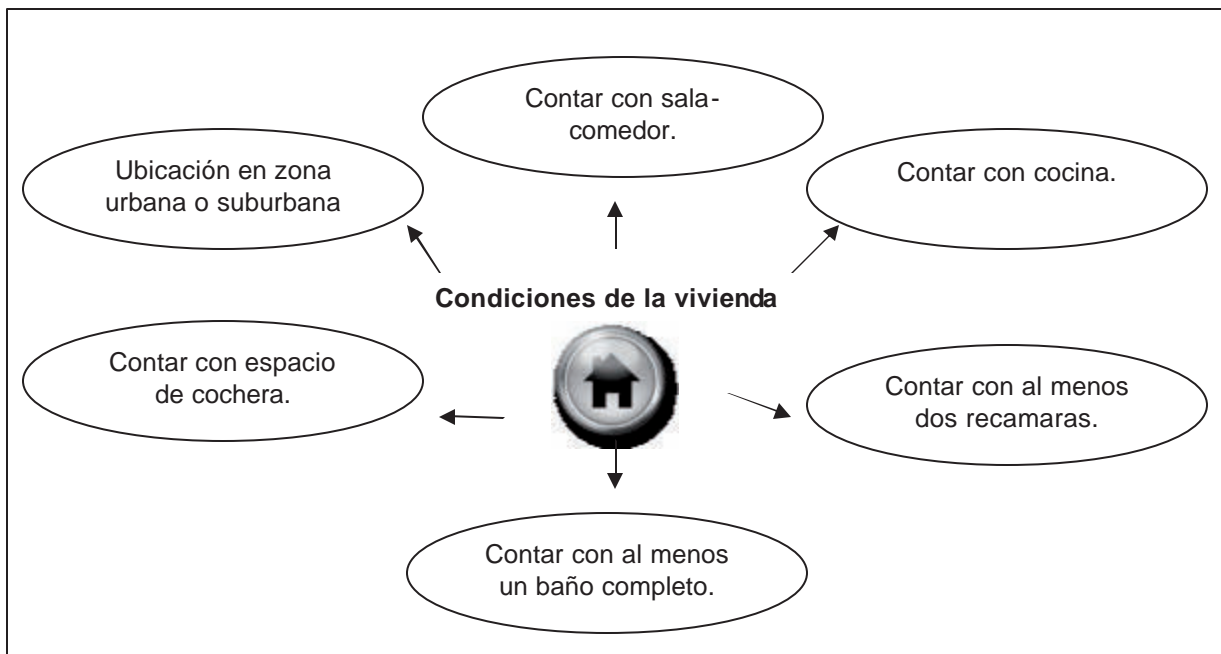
Contar con sala-comedor.

Ubicación en zona urbana o suburbana

Contar con cocina.

**Condiciones de la vivienda**

Contar con espacio de cochera.

Contar con al menos dos recamaras.

Contar con al menos un baño completo.